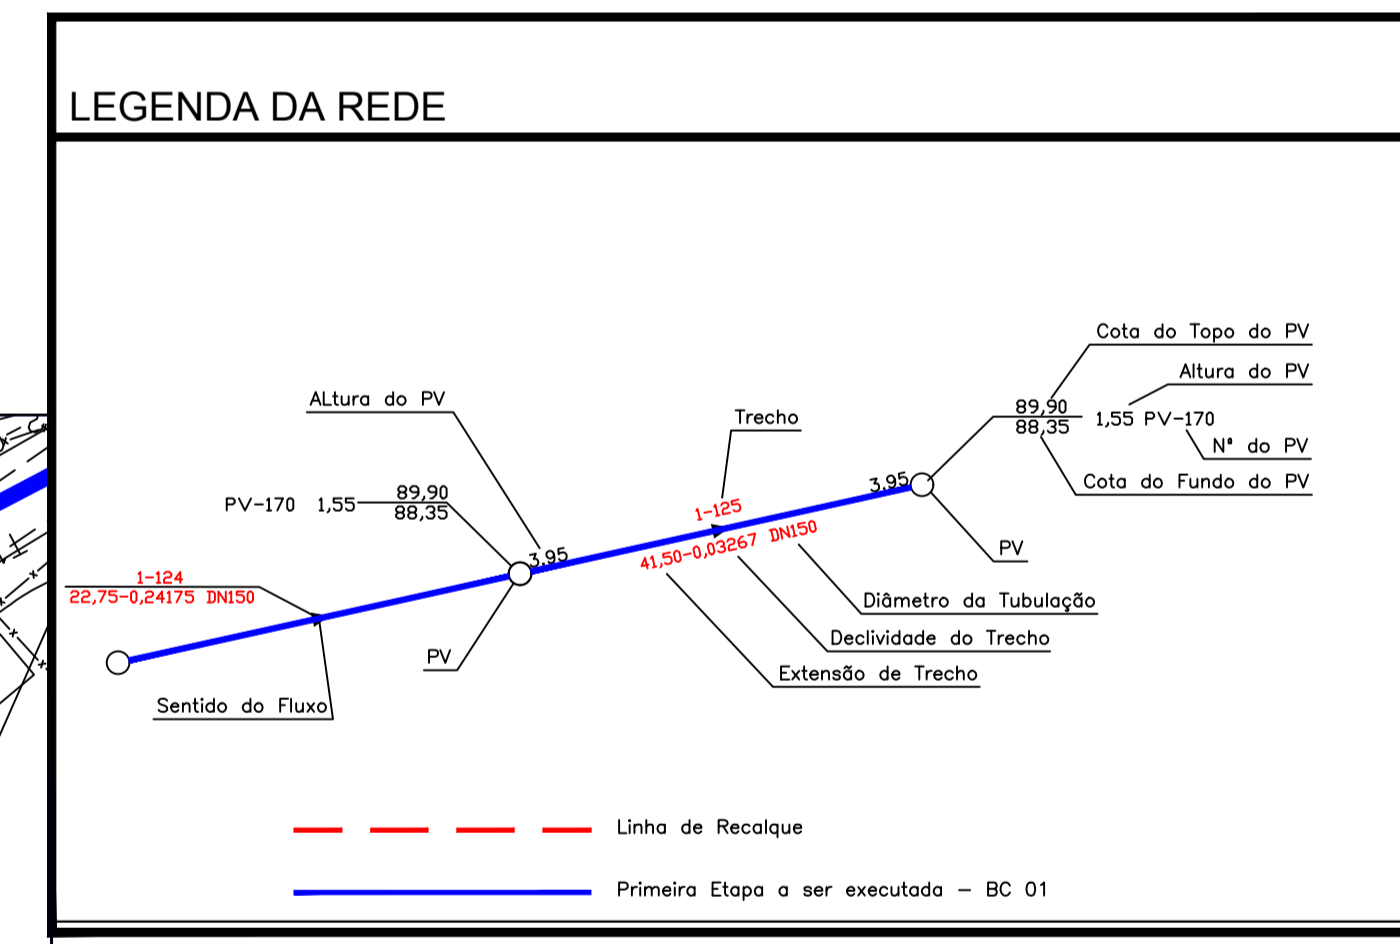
LEGENDA DA REDE

Cota do Topo do PV

Altura do PV

ALtura do PV

Trecho

89,90
88,35

1,55 PV-170

Nº do PV

Cota do Fundo do PV

3,95

PV-170 1,55

89,90
88,35

1-125

3,95

41,50-0,03267 DN150

PV

1-124
22,75-0,24175 DN150

Diâmetro da Tubulação

Declividade do Trecho

PV

Extensão de Trecho

Sentido do Fluxo

Linha de Recalque

Primeira Etapa a ser executada – BC 01